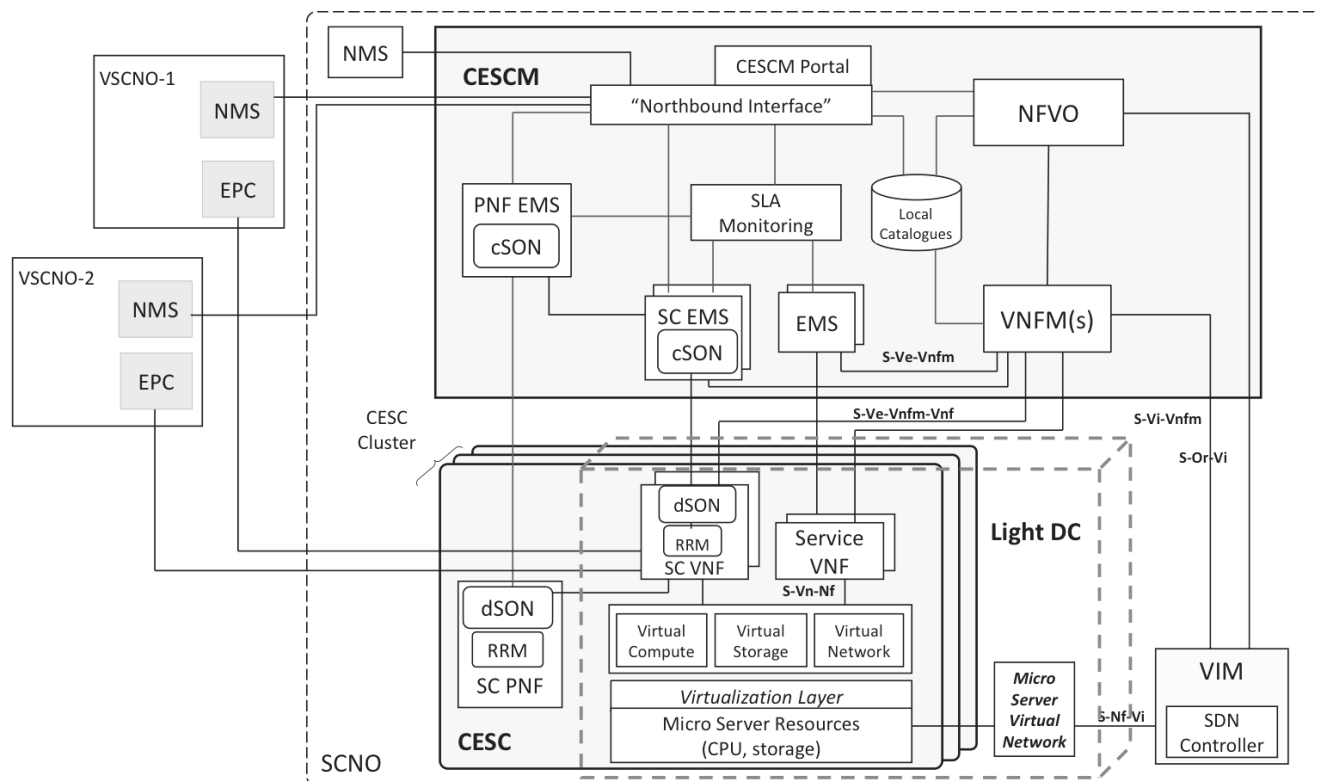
NMS

CESCM

CESCM Portal

VSCNO-1

NMS

EPC

"Northbound Interface"

NFVO

PNF EMS

cSON

SLA Monitoring

Local Catalogues

VSCNO-2

NMS

EPC

SC EMS

cSON

EMS

VNFM(s)

S-Ve-Vnfm

S-Ve-Vnfm-Vnf

S-Vi-Vnfm

S-Or-Vi

CESC Cluster

dSON

RRM

SC VNF

Service VNF

Light DC

S-Vn-Nf

dSON

RRM

SC PNF

Virtual Compute

Virtual Storage

Virtual Network

Virtualization Layer

Micro Server Resources (CPU, storage)

Micro Server Virtual Network

S-Nf-Vi

VIM

SDN Controller

CESC

SCNO